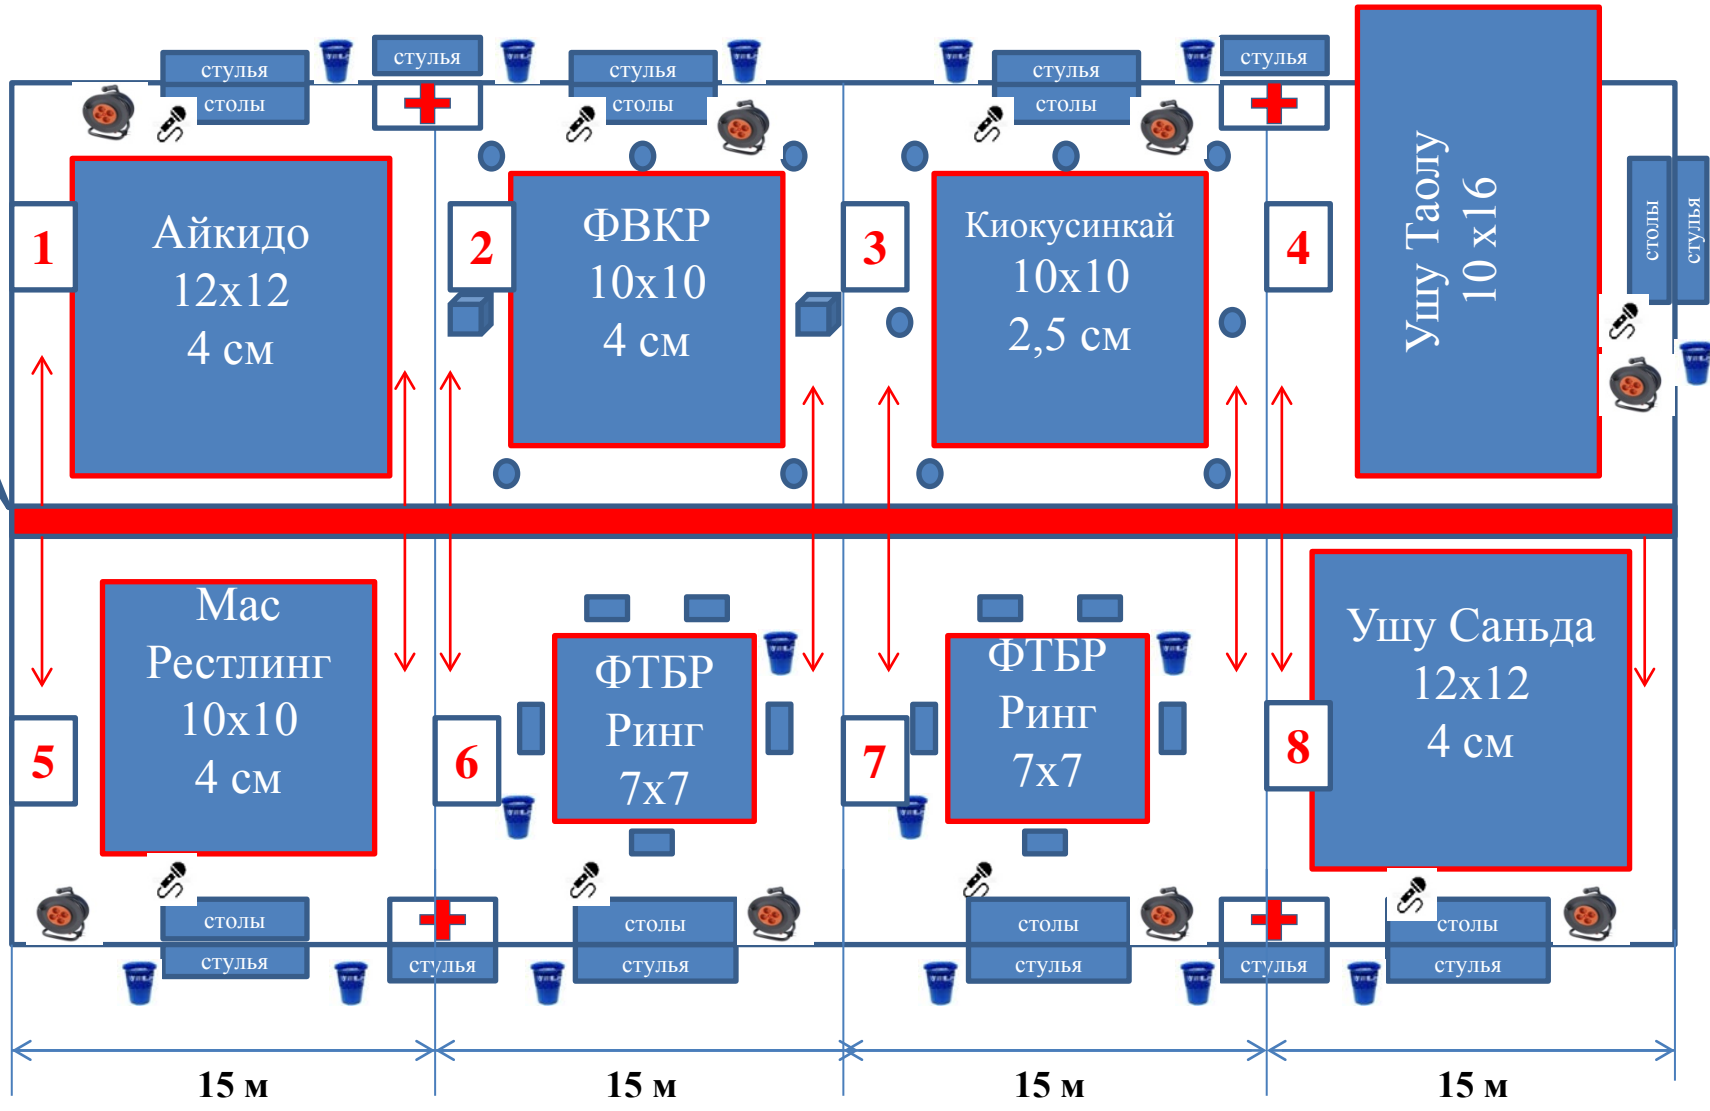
стулья
столы
стулья
стулья
столы
стулья
столы
стулья

1
Айкидо
12x12
4 см

2
ФВКР
10x10
4 см

3
Киокусинкай
10x10
2,5 см

4

Ушу Таолу
10 x16

столы
стулья

5
Мас
Рестлинг
10x10
4 см

6
ФТБР
Ринг
7x7

7
ФТБР
Ринг
7x7

8
Ушу Саньда
12x12
4 см

столы
стулья
стулья
столы
стулья
столы
стулья
стулья
столы
стулья

15 м
15 м
15 м
15 м